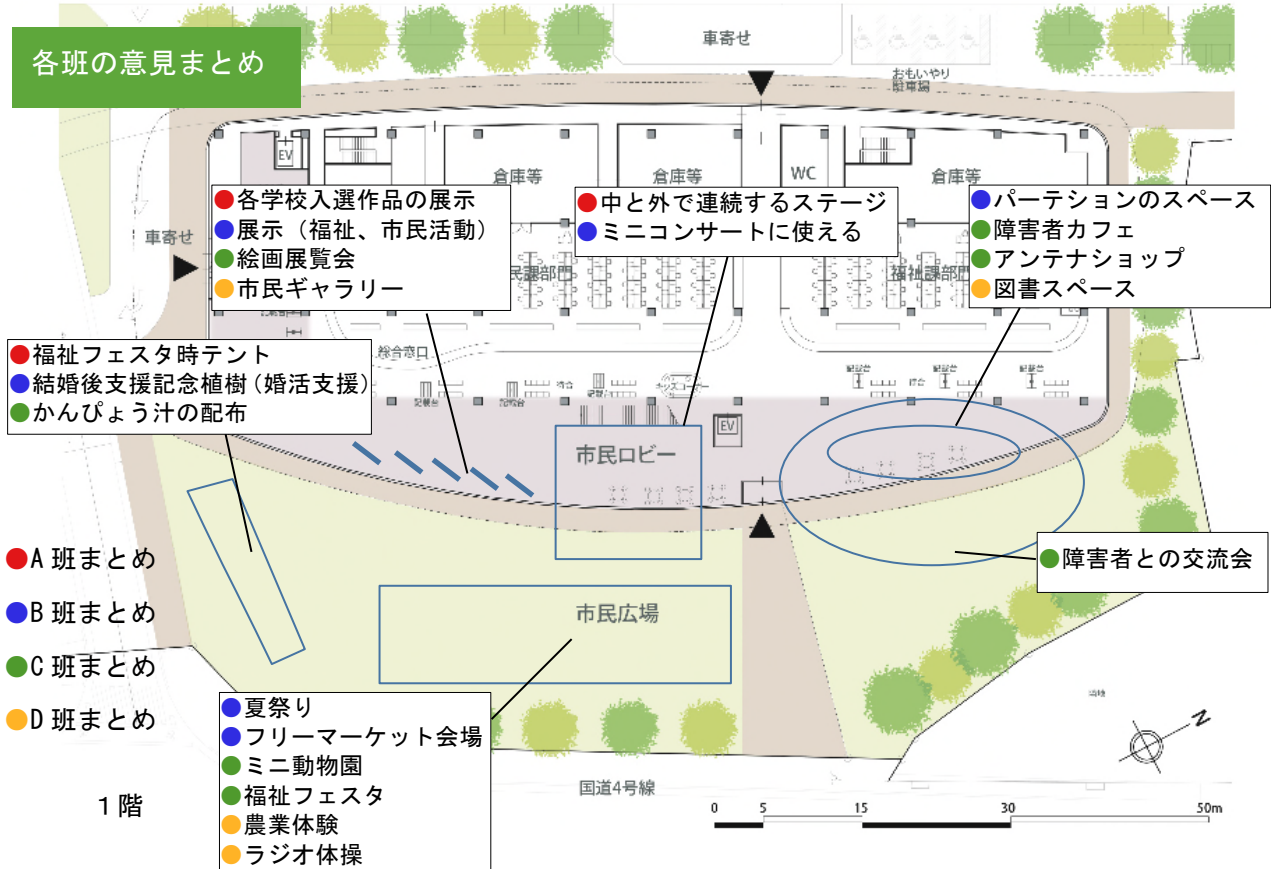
各班の意見まとめ

車寄せ

おもいやり駐車場

EV

倉庫等

倉庫等

WC

倉庫等

車寄せ

各学校入選作品の展示
展示（福祉、市民活動）
絵画展覧会
市民ギャラリー

中と外で連続するステージ
ミニコンサートに使える

パーテションのスペース
障害者カフェ
アンテナショップ
図書スペース

民課部門

福祉課部門

総合窓口

福祉フェスタ時テント
結婚後支援記念植樹（婚活支援）
かんぴょう汁の配布

EV

市民ロビー

障害者との交流会

A 班まとめ
B 班まとめ
C 班まとめ
D 班まとめ

市民広場

夏祭り
フリーマーケット会場
ミニ動物園
福祉フェスタ
農業体験
ラジオ体操

１階

国道4号線

0 5 15 30 50m

N